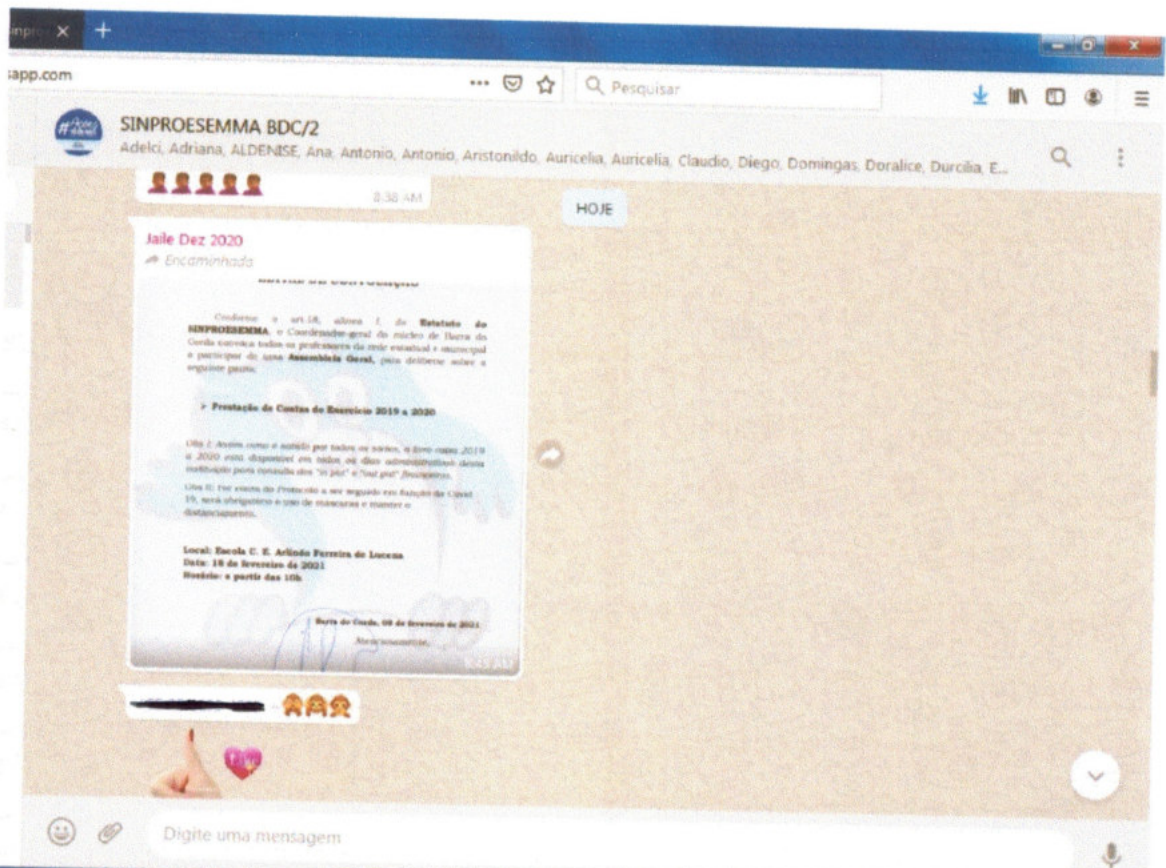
inpro ×
+

sapp.com

Pesquisar

SINPROESEMMA BDC/2

Adelci, Adriana, ALDENISE, Ana, Antonio, Antonio, Aristonildo, Auricelia, Auricelia, Claudio, Diego, Domingas, Doralice, Durcilia, E...

8:38 AM

HOJE

Jaile Dez 2020

Encaminhada

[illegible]

Conforme o art.18, alínea I, do Estatuto do SINPROESEMMA, o Coordenador geral do núcleo de Barra do Corda convoca todos os professores da rede estadual e municipal a participar de uma Assembleia Geral, para deliberar sobre o seguinte ponto:

➢ Prestação de Contas do Exercício 2019 a 2020

Obs I: Assim como o votado por todos os sócios, o livro caixa 2019 a 2020 está disponível em todos os dias administrativos desta instituição para consulta dos "in loco" e "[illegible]" financeiros.

Obs II: Por conta do Protocolo a ser seguido em função da Covid 19, será obrigatório o uso de máscaras e manter o distanciamento.

Local: Escola C. E. Arlindo Ferreira de Lucena
Data: 18 de fevereiro de 2021
Horário: a partir das 10h

Barra do Corda, 08 de fevereiro de 2021

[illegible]

8:43 AM

Digite uma mensagem